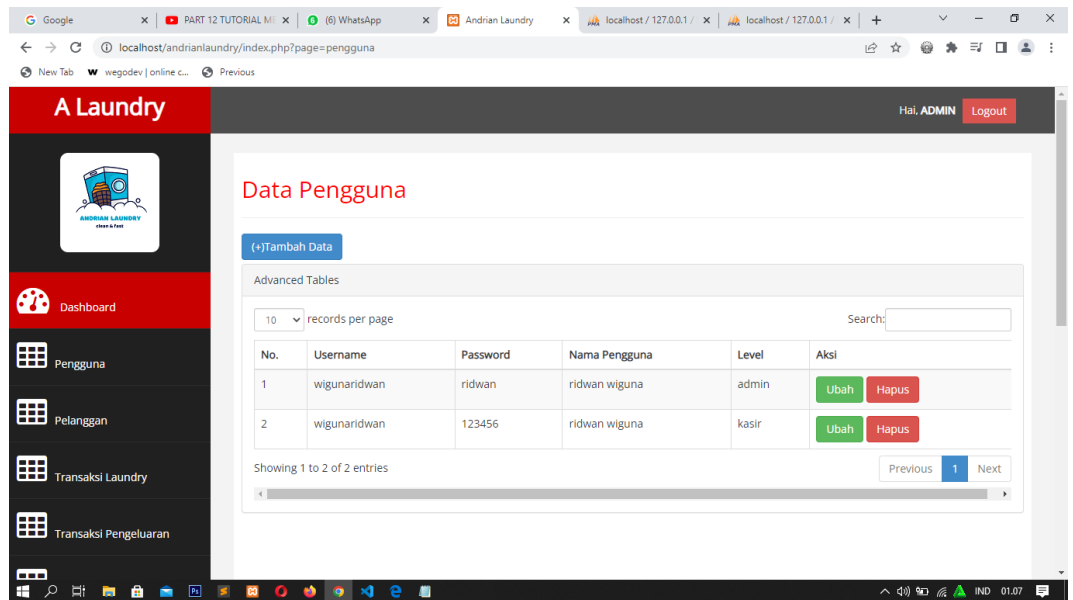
Google
PART 12 TUTORIAL M
(6) WhatsApp
Andrian Laundry
localhost / 127.0.0.1 /
localhost / 127.0.0.1 /

localhost/andrianlaundry/index.php?page=pengguna

New Tab
wegodev | online c...
Previous

A Laundry

Hai, ADMIN
Logout

ANDRIAN LAUNDRY
clean & fast

Dashboard
Pengguna
Pelanggan
Transaksi Laundry
Transaksi Pengeluaran

Data Pengguna

(+)Tambah Data

Advanced Tables

10 records per page

Search:

| No. | Username | Password | Nama Pengguna | Level | Aksi |
|---|---|---|---|---|---|
| 1 | wigunaridwan | ridwan | ridwan wiguna | admin | Ubah Hapus |
| 2 | wigunaridwan | 123456 | ridwan wiguna | kasir | Ubah Hapus |

Showing 1 to 2 of 2 entries

Previous 1 Next

IND 01.07